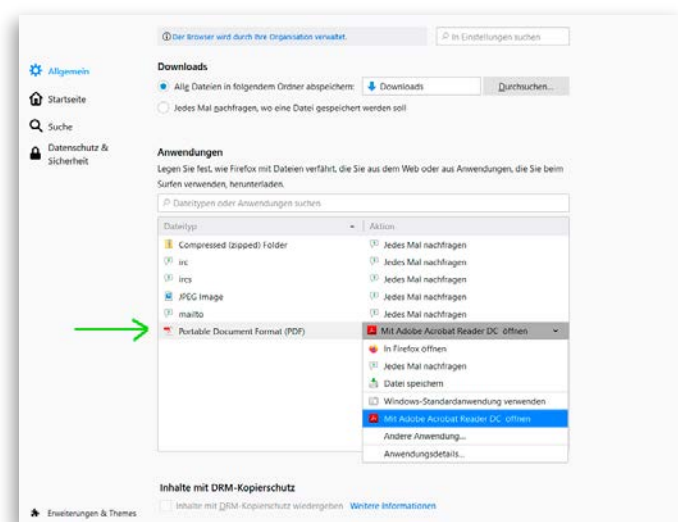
Der Browser wird durch Ihre Organisation verwaltet.

In Einstellungen suchen

Allgemein

Startseite

Suche

Datenschutz & Sicherheit

Downloads

Alle Dateien in folgendem Ordner abspeichern: Downloads Durchsuchen...

Jedes Mal nachfragen, wo eine Datei gespeichert werden soll

Anwendungen

Legen Sie fest, wie Firefox mit Dateien verfährt, die Sie aus dem Web oder aus Anwendungen, die Sie beim Surfen verwenden, herunterladen.

Dateitypen oder Anwendungen suchen

| Dateityp | Aktion |
|---|---|
| Compressed (zipped) Folder | Jedes Mal nachfragen |
| irc | Jedes Mal nachfragen |
| ircs | Jedes Mal nachfragen |
| JPEG Image | Jedes Mal nachfragen |
| mailto | Jedes Mal nachfragen |
| Portable Document Format (PDF) | Mit Adobe Acrobat Reader DC öffnen |

In Firefox öffnen

Jedes Mal nachfragen

Datei speichern

Windows-Standardanwendung verwenden

Mit Adobe Acrobat Reader DC öffnen

Andere Anwendung...

Anwendungsdetails...

Inhalte mit DRM-Kopierschutz

Inhalte mit DRM-Kopierschutz wiedergeben Weitere Informationen

Erweiterungen & Themes